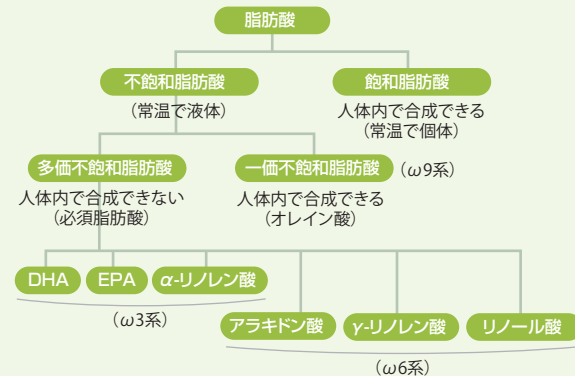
脂肪酸

不飽和脂肪酸
（常温で液体）

飽和脂肪酸
人体内で合成できる
（常温で個体）

多価不飽和脂肪酸
人体内で合成できない
（必須脂肪酸）

一価不飽和脂肪酸 （ω9系）
人体内で合成できる
（オレイン酸）

DHA EPA α-リノレン酸
（ω3系）

アラキドン酸 γ-リノレン酸 リノール酸
（ω6系）